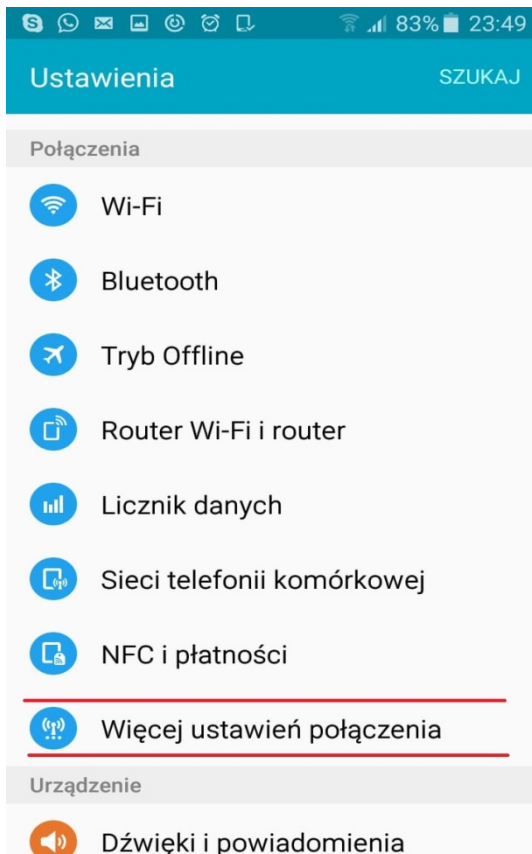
83% 23:49

Ustawienia SZUKAJ

Połączenia

Wi-Fi

Bluetooth

Tryb Offline

Router Wi-Fi i router

Licznik danych

Sieci telefonii komórkowej

NFC i płatności

Więcej ustawień połączenia

Urządzenie

Dźwięki i powiadomienia